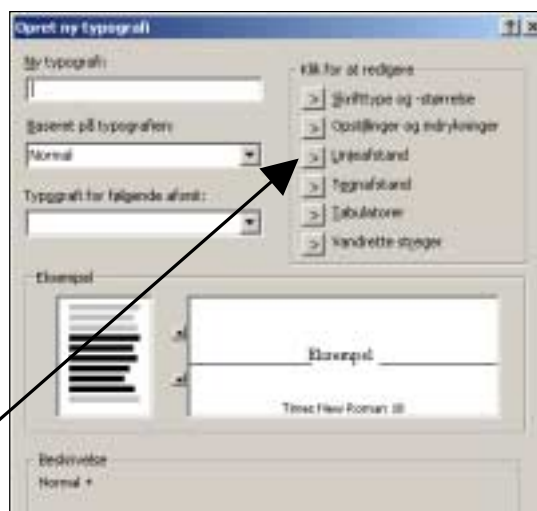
Opret ny typografi

?| x

Ny typografi:

Baseret på typografien:

Normal

Typografi for følgende afsnit:

Klik for at redigere

> Skrifttype og -størrelse

> Opstillinger og indrykninger

> Linjeafstand

> Tegnafstand

> Tabulatorer

> Vandrette streger

Eksempel

Eksempel

Times New Roman 10

Beskrivelse

Normal +